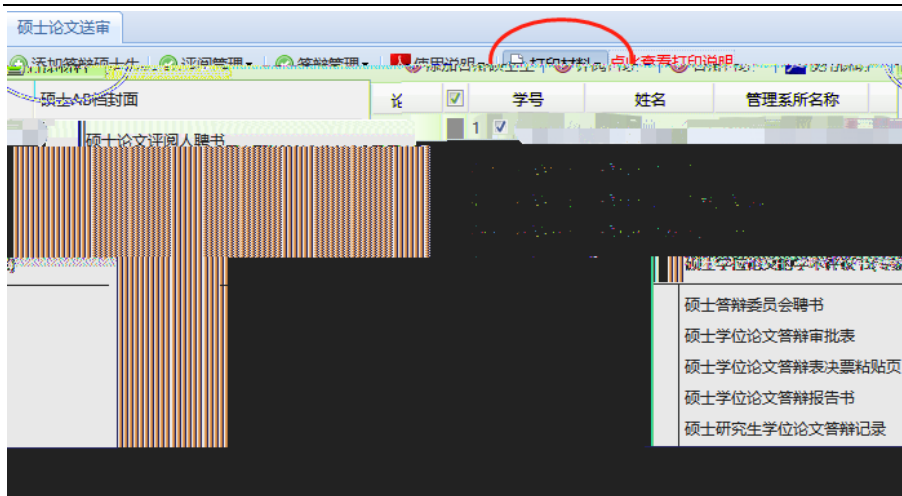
硕士论文送审

添加答辩硕士生 | 评阅管理 | 答辩管理 | 使用说明 | 打印材料 | 点此查看打印说明

硕士AB档封面

硕士论文评阅人聘书

| | 学号 | 姓名 | 管理系所名称 |
|---|---|---|---|
| 1 | | | |

硕士学位论文指导教师评议书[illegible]

硕士答辩委员会聘书

硕士学位论文答辩审批表

硕士学位论文答辩表决票粘贴页

硕士学位论文答辩报告书

硕士研究生学位论文答辩记录